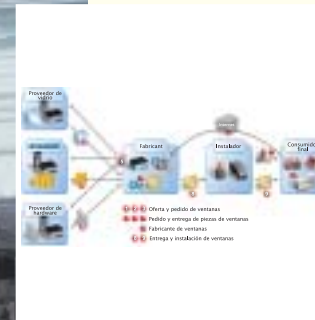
Proveedor de vidrio

Proveedor de hardware

Fabricante

Instalador

Consumidor final

Oferta y pedido de ventanas

Pedido y entrega de piezas de ventanas

Fabricante de ventanas

Entrega y instalación de ventanas